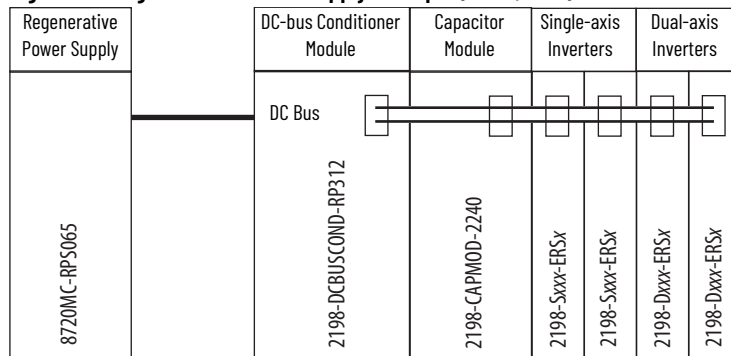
| Regenerative Power Supply | | DC-bus Conditioner Module | Capacitor Module | Single-axis Inverters | | Dual-axis Inverters | |
|---|---|---|---|---|---|---|---|
| 8720MC-RPS065 | | DC Bus 2198-DCBUSCOND-RP312 | 2198-CAPMOD-2240 | 2198-Sxxx-ERSx | 2198-Sxxx-ERSx | 2198-Dxxx-ERSx | 2198-Dxxx-ERSx |